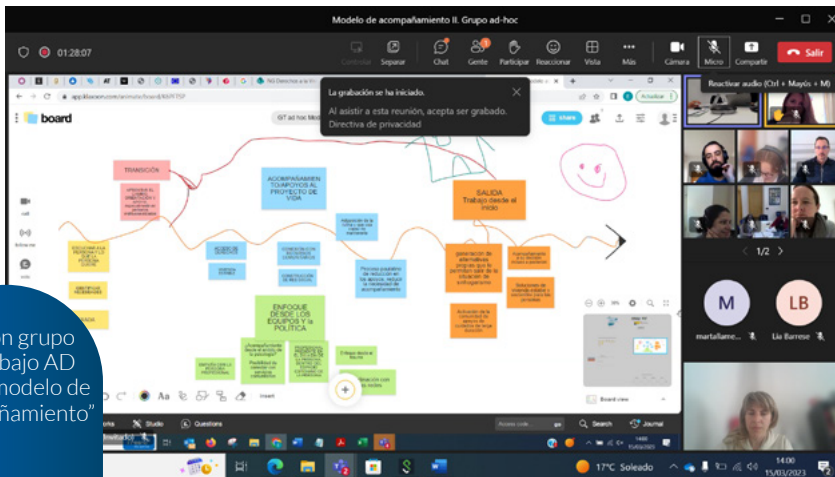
Modelo de acompañamiento II. Grupo ad-hoc

01:28:07

Controlar Separar Chat Gente Participar Reaccionar Vista Más Cámara Micro Compartir Salir

La grabación se ha iniciado.
Al asistir a esta reunión, acepta ser grabado.
Directiva de privacidad

Reactivar audio (Ctrl + Mayús + M)

board

share

TRANSICIÓN

ACOMPAÑAMIENTO APOYOS AL PROYECTO DE VIDA

SALIDA
Trabajo desde el inicio

ENFOQUE DESDE LOS EQUIPOS Y LA POLÍTICA

1/2

M
martallame...

LB
Lia Barrese

Board view

Studio

Questions

Journal

Search

17°C Soleado

14:00
15/03/2023

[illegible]n grupo
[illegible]bajo AD
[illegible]modelo de
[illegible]ñamiento"